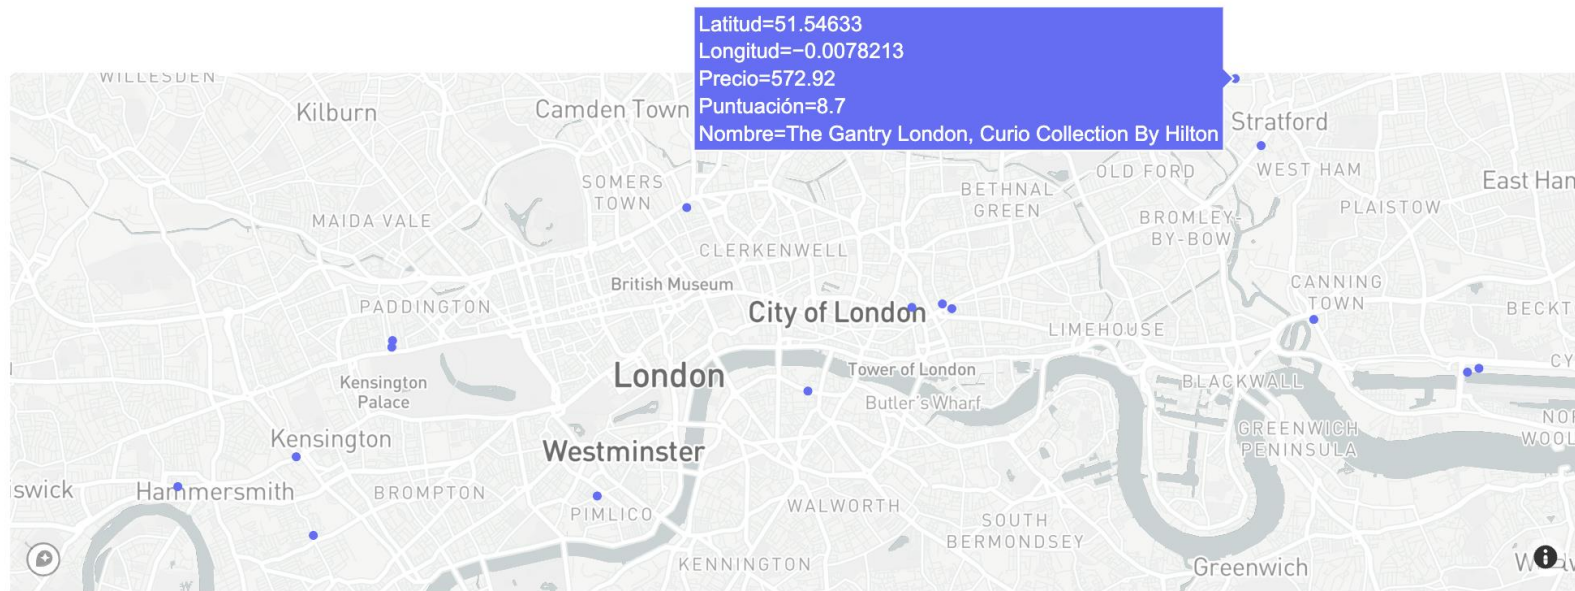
Latitud=51.54633
Longitud=−0.0078213
Precio=572.92
Puntuación=8.7
Nombre=The Gantry London, Curio Collection By Hilton

WILLESDEN
Kilburn
Camden Town
Stratford
SOMERS TOWN
OLD FORD
WEST HAM
East Han
BETHNAL GREEN
MAIDA VALE
BROMLEY-BY-BOW
PLAISTOW
CLERKENWELL
British Museum
CANNING TOWN
PADDINGTON
City of London
LIMEHOUSE
BECKT
Kensington Palace
London
Tower of London
BLACKWALL
CY
Butler's Wharf
NO
GREENWICH PENINSULA
WOOL
Kensington
Westminster
iswick
Hammersmith
BROMPTON
PIMLICO
WALWORTH
SOUTH BERMONDSEY
KENNINGTON
Greenwich
W